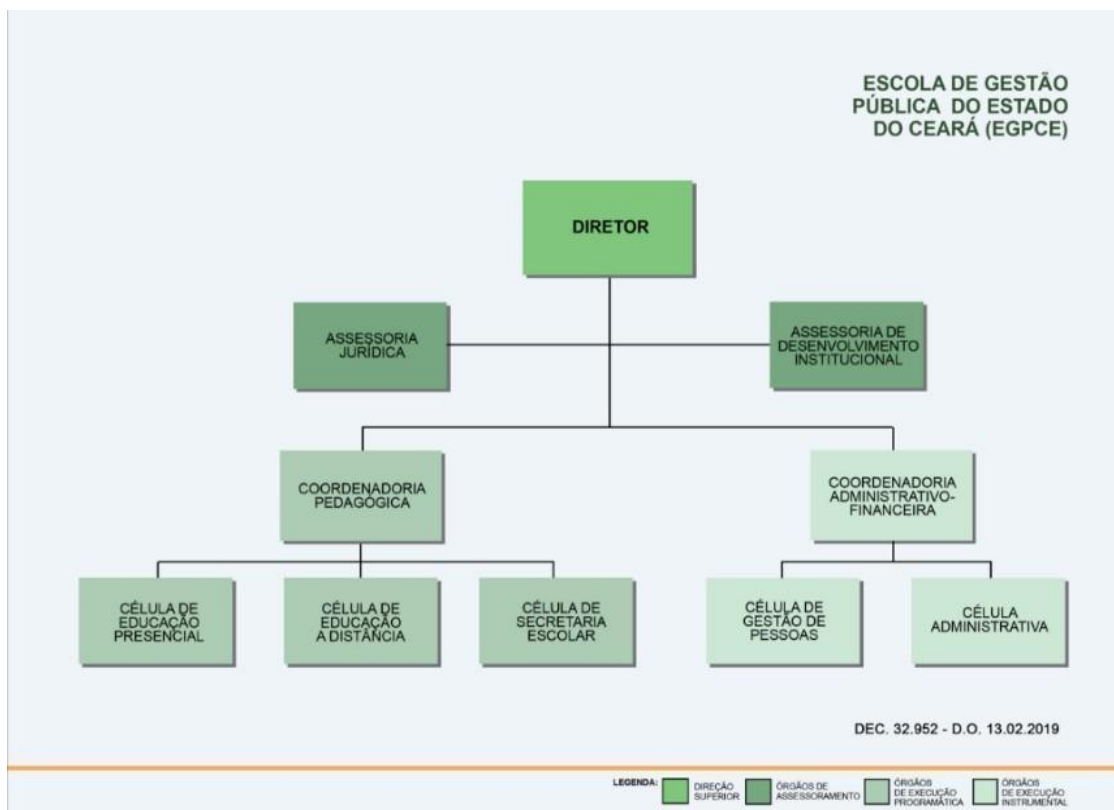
ESCOLA DE GESTÃO PÚBLICA DO ESTADO DO CEARÁ (EGPCE)

DIRETOR

ASSESSORIA JURÍDICA

ASSESSORIA DE DESENVOLVIMENTO INSTITUCIONAL

COORDENADORIA PEDAGÓGICA

COORDENADORIA ADMINISTRATIVO-FINANCEIRA

CÉLULA DE EDUCAÇÃO PRESENCIAL

CÉLULA DE EDUCAÇÃO A DISTÂNCIA

CÉLULA DE SECRETARIA ESCOLAR

CÉLULA DE GESTÃO DE PESSOAS

CÉLULA ADMINISTRATIVA

DEC. 32.952 - D.O. 13.02.2019

LEGENDA: DIREÇÃO SUPERIOR ÓRGÃOS DE ASSESSORAMENTO ÓRGÃOS DE EXECUÇÃO PROGRAMÁTICA ÓRGÃOS DE EXECUÇÃO INSTRUMENTAL